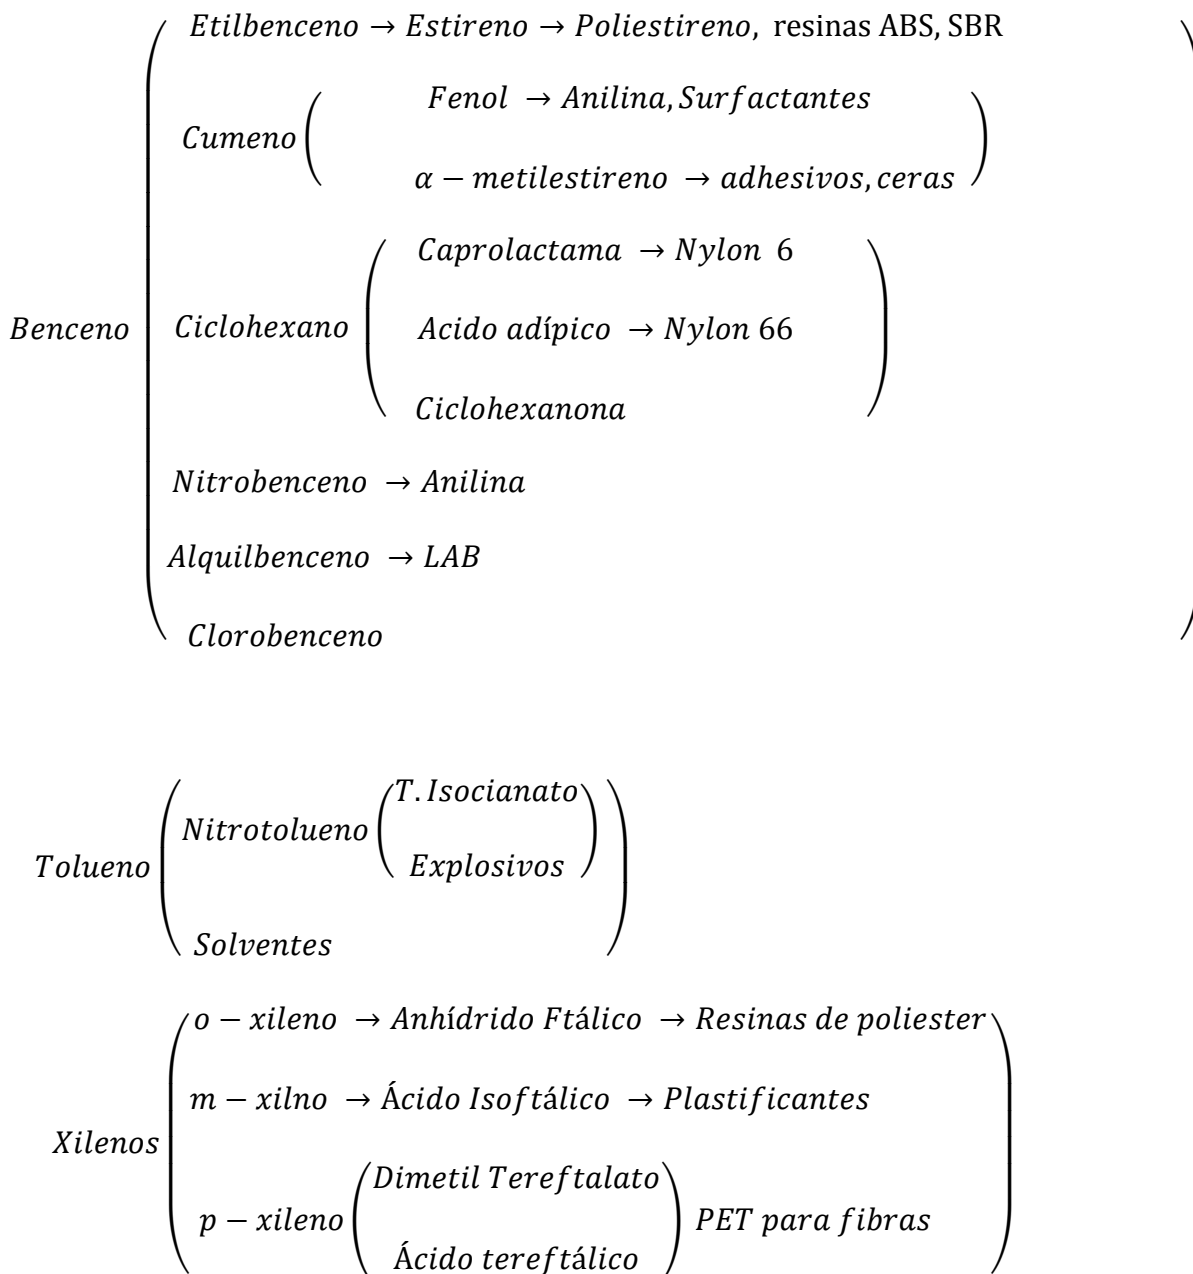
$Benceno \begin{pmatrix} Etilbenceno \rightarrow Estireno \rightarrow Poliestireno, \text{ resinas ABS, SBR} \\ Cumeno \begin{pmatrix} Fenol \rightarrow Anilina, Surfactantes \\ \alpha - metilestireno \rightarrow adhesivos, ceras \end{pmatrix} \\ Ciclohexano \begin{pmatrix} Caprolactama \rightarrow Nylon\ 6 \\ Acido\ adípico \rightarrow Nylon\ 66 \\ Ciclohexanona \end{pmatrix} \\ Nitrobenceno \rightarrow Anilina \\ Alquilbenceno \rightarrow LAB \\ Clorobenceno \end{pmatrix}$

$Tolueno \begin{pmatrix} Nitrotolueno \begin{pmatrix} T.Isocianato \\ Explosivos \end{pmatrix} \\ Solventes \end{pmatrix}$

$Xilenos \begin{pmatrix} o - xileno \rightarrow Anhídrido\ Ftálico \rightarrow Resinas\ de\ poliester \\ m - xilno \rightarrow Ácido\ Isoftálico \rightarrow Plastificantes \\ p - xileno \begin{pmatrix} Dimetil\ Tereftalato \\ Ácido\ tereftálico \end{pmatrix} PET\ para\ fibras \end{pmatrix}$